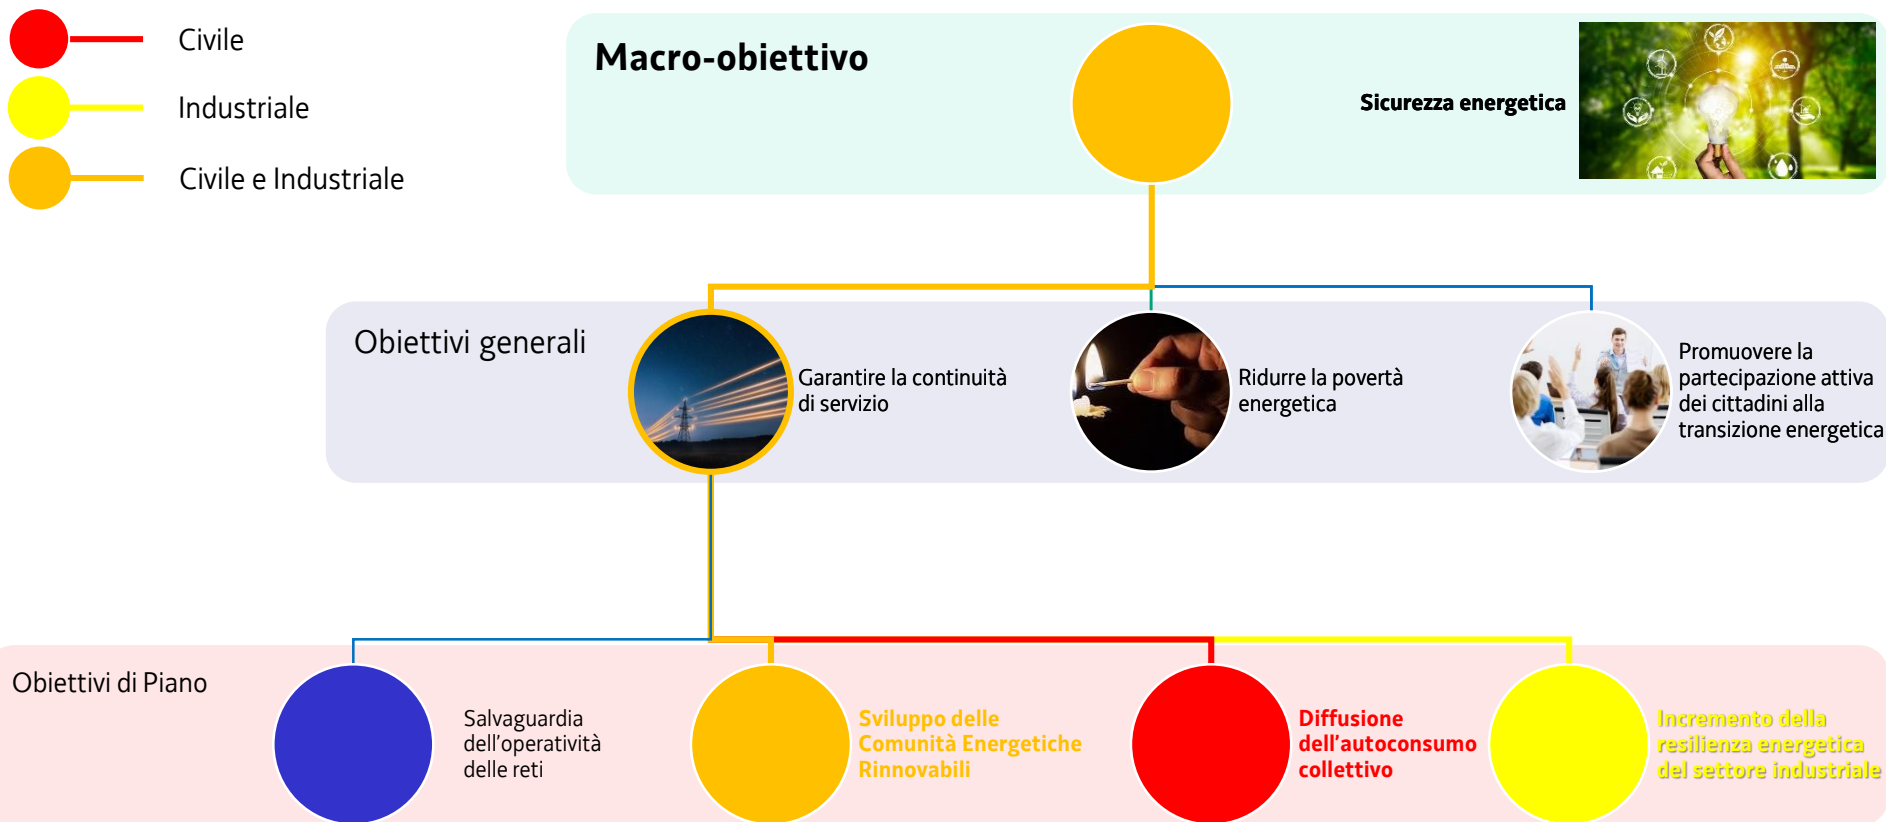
Civile

Industriale

Civile e Industriale

Macro-obiettivo

Sicurezza energetica

Obiettivi generali

Garantire la continuità di servizio

Ridurre la povertà energetica

Promuovere la partecipazione attiva dei cittadini alla transizione energetica

Obiettivi di Piano

Salvaguardia dell'operatività delle reti

Sviluppo delle Comunità Energetiche Rinnovabili

Diffusione dell'autoconsumo collettivo

Incremento della resilienza energetica del settore industriale